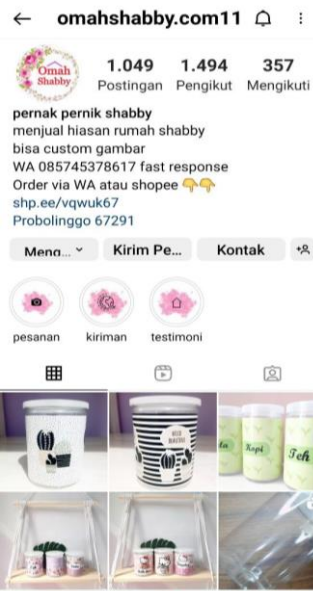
omahshabby.com11

Omah Shabby

1.049 Postingan
1.494 Pengikut
357 Mengikuti

pernak pernik shabby
menjual hiasan rumah shabby
bisa custom gambar
WA 085745378617 fast response
Order via WA atau shopee 👇👇
shp.ee/vqwuk67
Probolinggo 67291

Meng... Kirim Pe... Kontak

pesanan kiriman testimoni

Kopi Teh